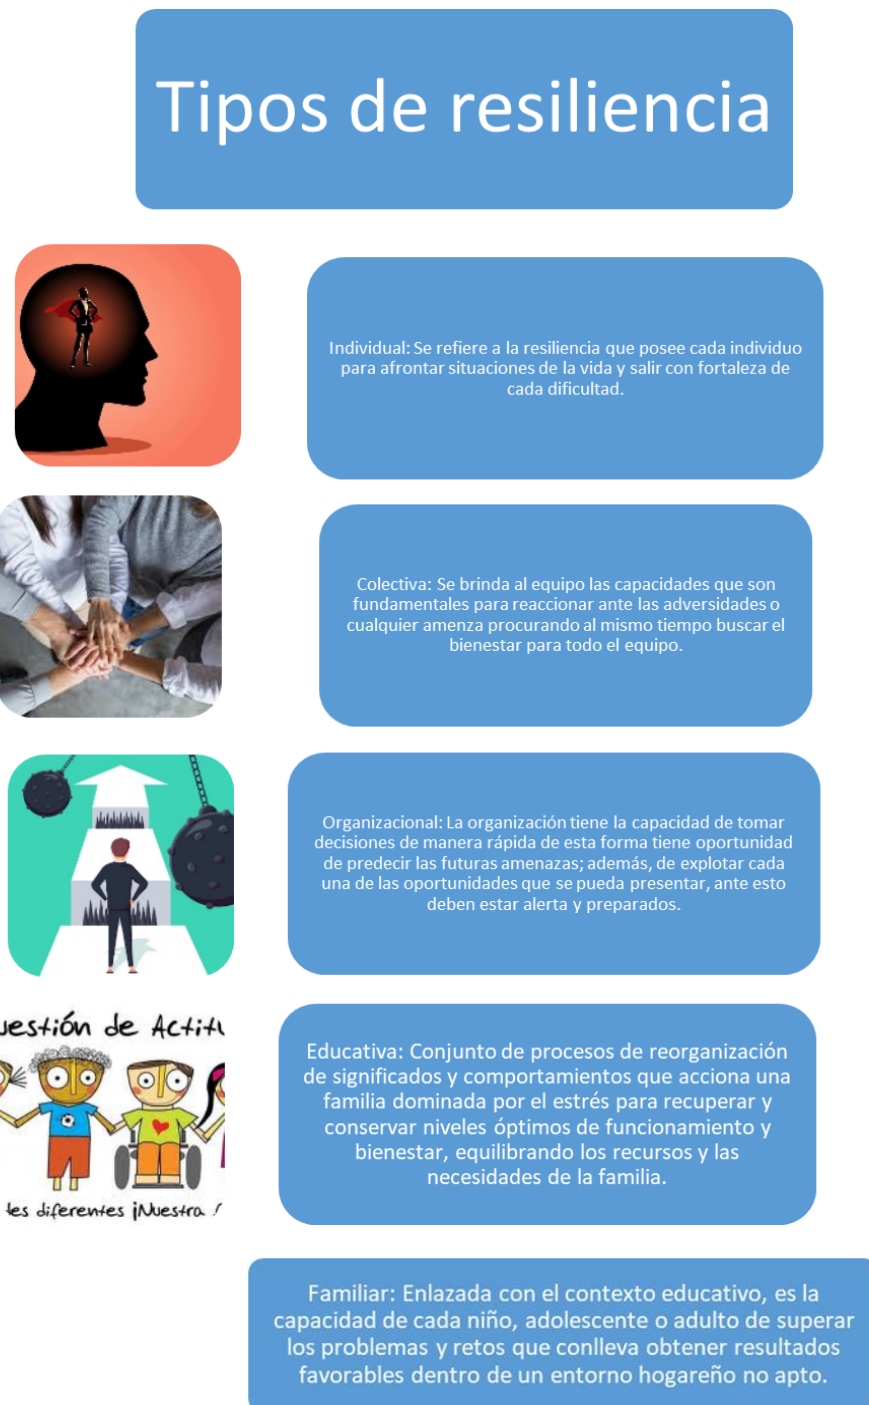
Tipos de resiliencia

Individual: Se refiere a la resiliencia que posee cada individuo para afrontar situaciones de la vida y salir con fortaleza de cada dificultad.

Colectiva: Se brinda al equipo las capacidades que son fundamentales para reaccionar ante las adversidades o cualquier amenza procurando al mismo tiempo buscar el bienestar para todo el equipo.

Organizacional: La organización tiene la capacidad de tomar decisiones de manera rápida de esta forma tiene oportunidad de predecir las futuras amenazas; además, de explotar cada una de las oportunidades que se pueda presentar, ante esto deben estar alerta y preparados.

uestión de Actit

les diferentes ¡Nuestra

Educativa: Conjunto de procesos de reorganización de significados y comportamientos que acciona una familia dominada por el estrés para recuperar y conservar niveles óptimos de funcionamiento y bienestar, equilibrando los recursos y las necesidades de la familia.

Familiar: Enlazada con el contexto educativo, es la capacidad de cada niño, adolescente o adulto de superar los problemas y retos que conlleva obtener resultados favorables dentro de un entorno hogareño no apto.